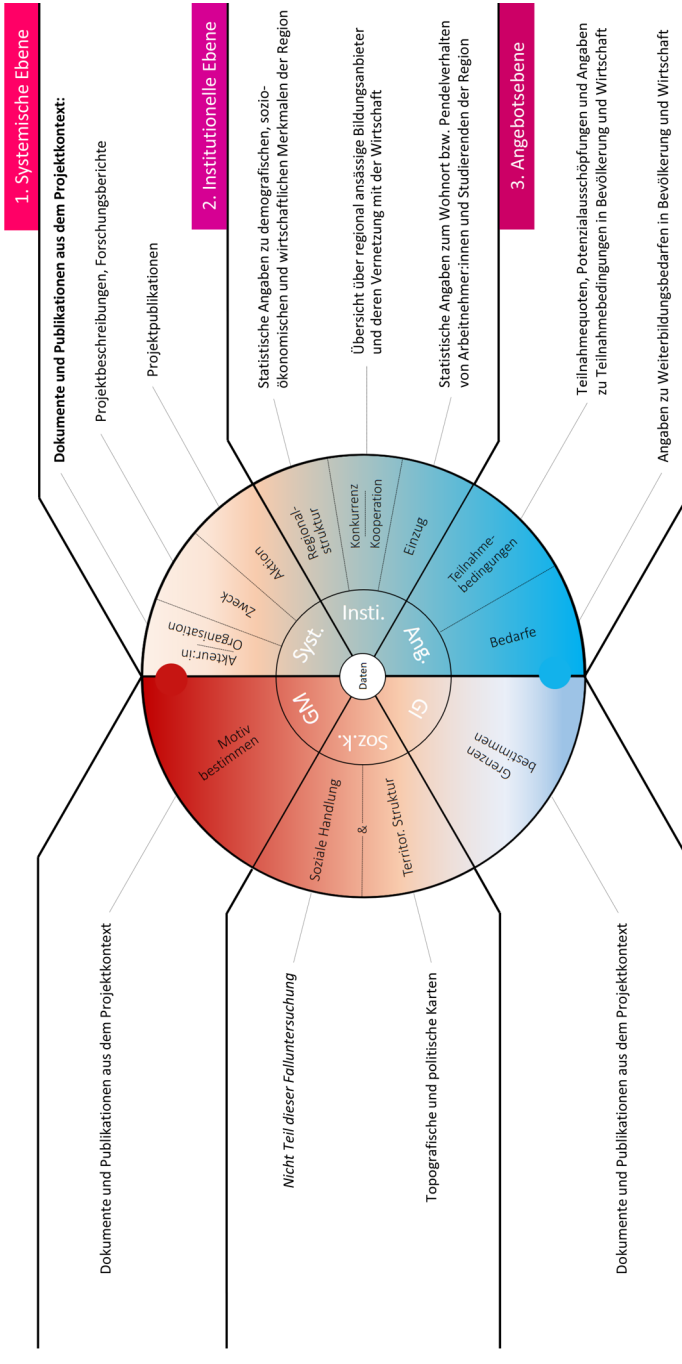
1. Systemische Ebene

Dokumente und Publikationen aus dem Projektkontext:

Projektbeschreibungen, Forschungsberichte

Projektpublikationen

2. Institutionelle Ebene

Statistische Angaben zu demografischen, sozioökonomischen und wirtschaftlichen Merkmalen der Region

Übersicht über regional ansässige Bildungsanbieter und deren Vernetzung mit der Wirtschaft

Statistische Angaben zum Wohnort bzw. Pendelverhalten von Arbeitnehmer:innen und Studierenden der Region

3. Angebotsebene

Teilnahmequoten, Potenzialausschöpfungen und Angaben zu Teilnahmebedingungen in Bevölkerung und Wirtschaft

Angaben zu Weiterbildungsbedarfen in Bevölkerung und Wirtschaft

Akteur:in Organisation

Zweck

Aktion

Regionalstruktur

Konkurrenz Kooperation

Einzug

Teilnahmebedingungen

Bedarfe

Syst.

Insti.

Ang.

Daten

GM

Soz.k.

GI

Motiv bestimmen

Soziale Handlung

&

Territor. Struktur

Grenzen bestimmen

Dokumente und Publikationen aus dem Projektkontext

Nicht Teil dieser Falluntersuchung

Topografische und politische Karten

Dokumente und Publikationen aus dem Projektkontext